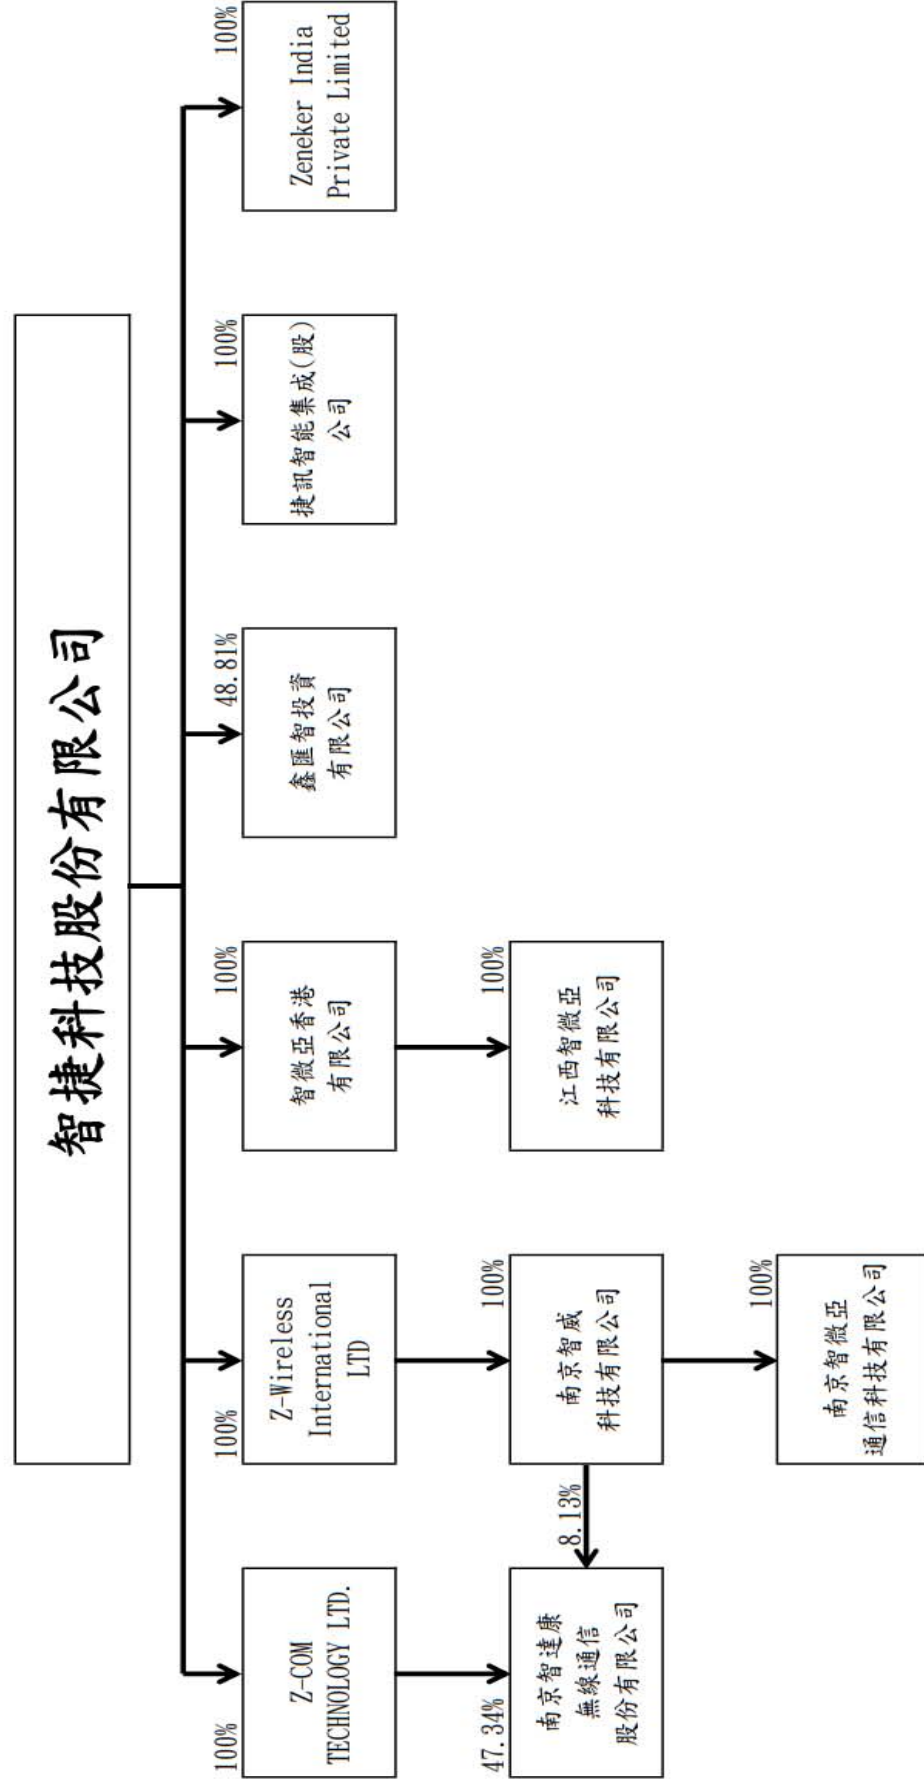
智捷科技股份有限公司

100%
Zeneker India Private Limited

100%
捷訊智能集成(股)公司

48.81%
鑫匯智投資有限公司

100%
智微亞香港有限公司

100%
江西智微亞科技有限公司

100%
Z-Wireless International LTD

100%
南京智威科技有限公司

100%
南京智微亞通信科技有限公司

8.13%

100%
Z-COM TECHNOLOGY LTD.

47.34%
南京智達康無線通信股份有限公司